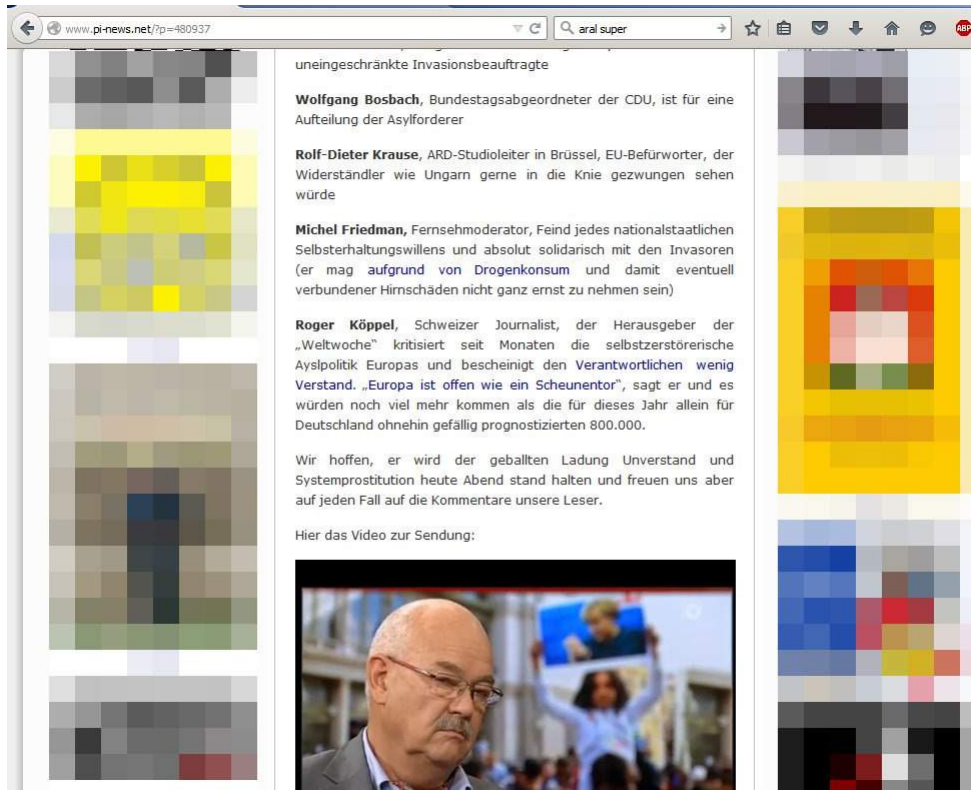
www.pi-news.net/?p=480937

aral super

ABP

uneingeschränkte Invasionsbeauftragte

**Wolfgang Bosbach**, Bundestagsabgeordneter der CDU, ist für eine Aufteilung der Asylforderer

**Rolf-Dieter Krause**, ARD-Studioleiter in Brüssel, EU-Befürworter, der Widerständler wie Ungarn gerne in die Knie gezwungen sehen würde

**Michel Friedman,** Fernsehmoderator, Feind jedes nationalstaatlichen Selbsterhaltungswillens und absolut solidarisch mit den Invasoren (er mag aufgrund von Drogenkonsum und damit eventuell verbundener Hirnschäden nicht ganz ernst zu nehmen sein)

**Roger Köppel**, Schweizer Journalist, der Herausgeber der „Weltwoche" kritisiert seit Monaten die selbstzerstörerische Ayslpolitik Europas und bescheinigt den Verantwortlichen wenig Verstand. „Europa ist offen wie ein Scheunentor", sagt er und es würden noch viel mehr kommen als die für dieses Jahr allein für Deutschland ohnehin gefällig prognostizierten 800.000.

Wir hoffen, er wird der geballten Ladung Unverstand und Systemprostitution heute Abend stand halten und freuen uns aber auf jeden Fall auf die Kommentare unsere Leser.

Hier das Video zur Sendung: